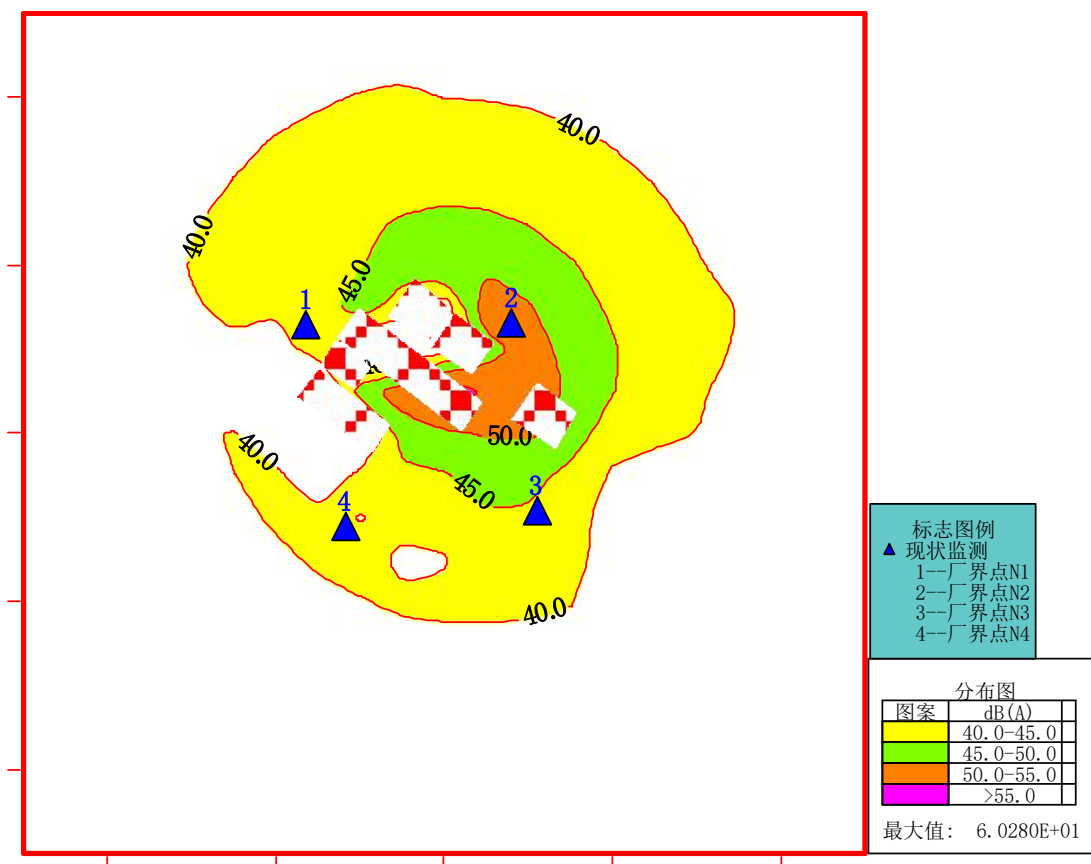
40.0
40.0
45.0
1
2
40
50.0
40.0
45.0
3
4
40.0

标志图例
现状监测
1--厂界点N1
2--厂界点N2
3--厂界点N3
4--厂界点N4

分布图

| 图案 | dB(A) |
|---|---|
| | 40.0-45.0 |
| | 45.0-50.0 |
| | 50.0-55.0 |
| | >55.0 |

最大值： 6.0280E+01